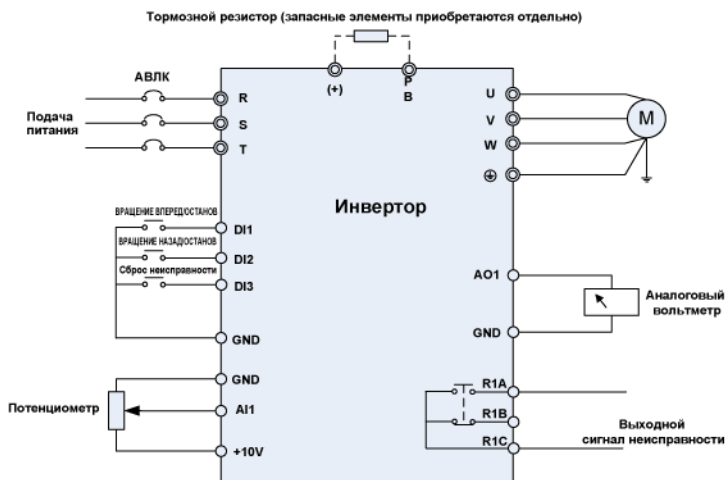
Тормозной резистор (запасные элементы приобретаются отдельно)

(+)

P
B

АВЛК

Подача питания

R
S
T

U
V
W
⊕

M

Инвертор

ВРАЩЕНИЕ ВПЕРЕД/ОСТАНОВ
DI1
ВРАЩЕНИЕ НАЗАД/ОСТАНОВ
DI2
Сброс неисправности
DI3

GND

AO1

Аналоговый вольтметр

GND

GND

Потенциометр

AI1

+10V

R1A
R1B
R1C

Выходной сигнал неисправности